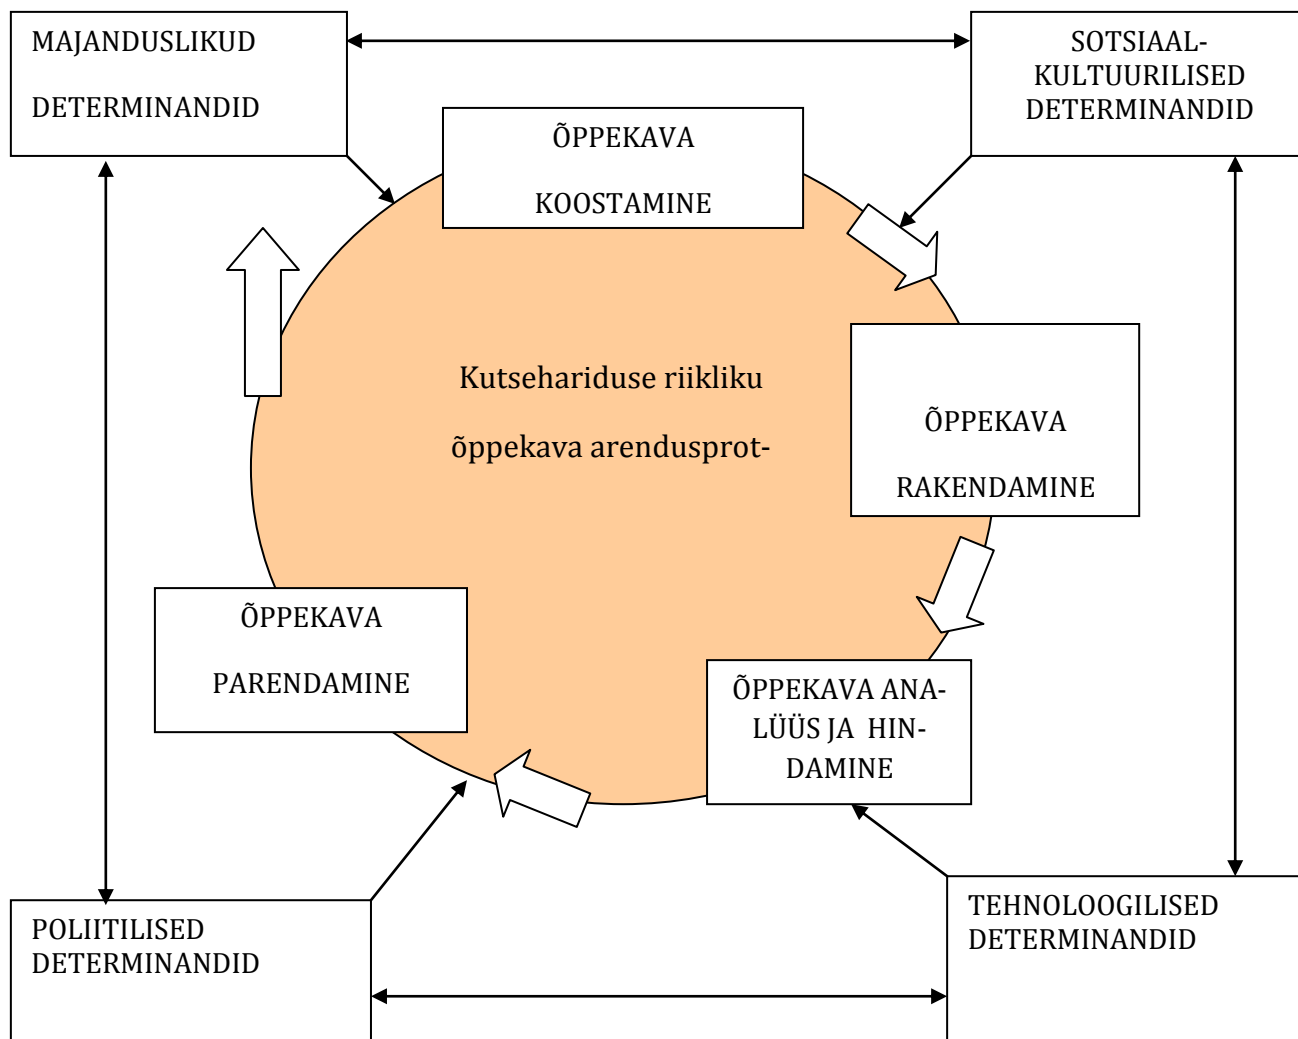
MAJANDUSLIKUD DETERMINANDID

SOTSIAAL-KULTUURILISED DETERMINANDID

ÕPPEKAVA KOOSTAMINE

Kutsehariduse riikliku õppekava arendusprot-

ÕPPEKAVA RAKENDAMINE

ÕPPEKAVA PARENDAMINE

ÕPPEKAVA ANALÜÜS JA HINDAMINE

POLIITILISED DETERMINANDID

TEHNOLOOGILISED DETERMINANDID